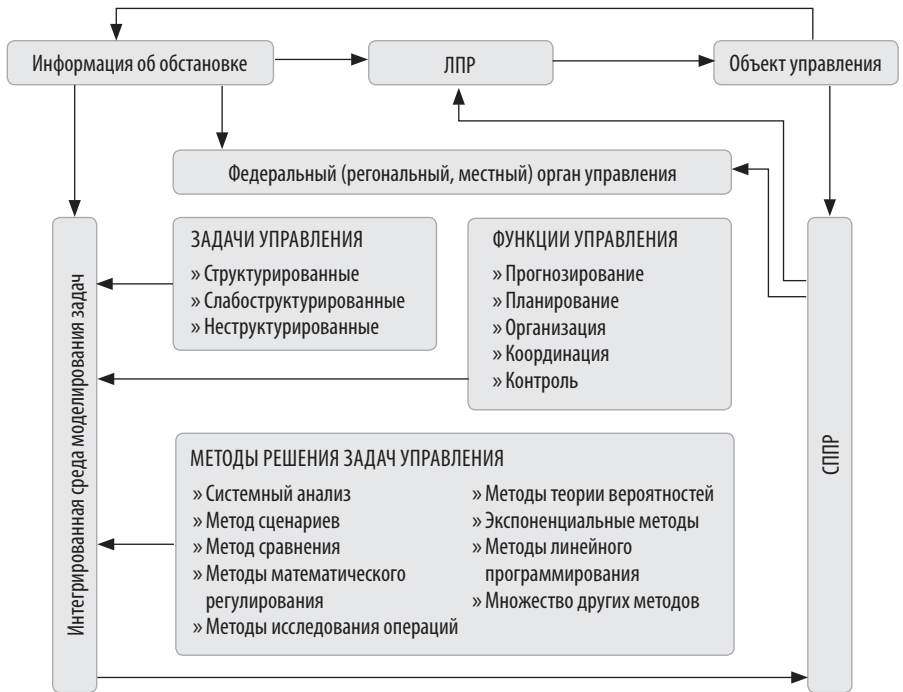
Информация об обстановке

ЛПР

Объект управления

Федеральный (регональный, местный) орган управления

Интегрированная среда моделирования задач

ЗАДАЧИ УПРАВЛЕНИЯ
» Структурированные
» Слабоструктурированные
» Неструктурированные

ФУНКЦИИ УПРАВЛЕНИЯ
» Прогнозирование
» Планирование
» Организация
» Координация
» Контроль

МЕТОДЫ РЕШЕНИЯ ЗАДАЧ УПРАВЛЕНИЯ
» Системный анализ
» Метод сценариев
» Метод сравнения
» Методы математического регулирования
» Методы исследования операций
» Методы теории вероятностей
» Экспоненциальные методы
» Методы линейного программирования
» Множество других методов

СППР